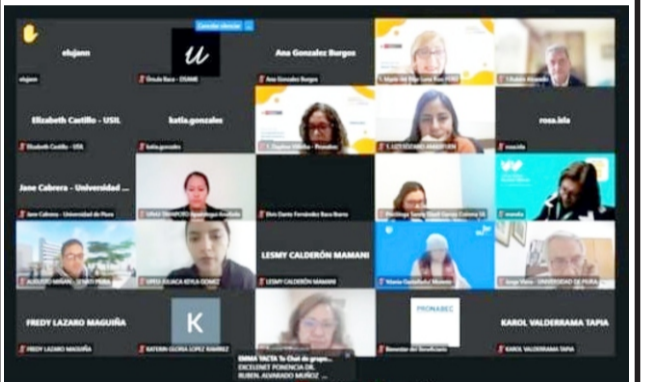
Cancelar silenciar

elujann

elujann

Úrsula Baca - OSAMI

Ana Gonzalez Burgos

Ana Gonzalez Burgos

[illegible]

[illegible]

Elizabeth Castillo - USIL

Elizabeth Castillo - USIL

katia.gonzales

katia.gonzales

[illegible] - Pronabec

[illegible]

rosa.leia

rosa.leia

Jane Cabrera - Universidad ...

Jane Cabrera - Universidad de Piura

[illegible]

Elvis Dante Fernández Baca Ibarra

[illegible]

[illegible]

AUGUSTO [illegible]

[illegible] KATERIN GLORIA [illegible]

LESMY CALDERÓN MAMANI

LESMY CALDERÓN MAMANI

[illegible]

Jorge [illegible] - UNIVERSIDAD DE PIURA

FREDY LAZARO MAGUIÑA

FREDY LAZARO MAGUIÑA

K

KATERIN GLORIA LOPEZ RAMIREZ

PRONABEC

Bienestar del Beneficiario

KAROL VALDERRAMA TAPIA

KAROL VALDERRAMA TAPIA

EMMA YACTA To Chat de grupo...
EXCELENTE PONENCIA DE
RUBEN ALVARADO MUÑOZ ...